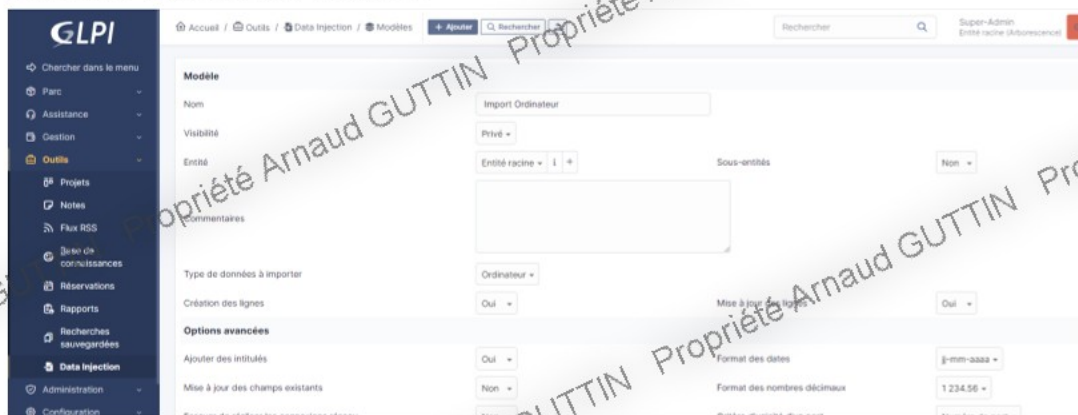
GLPI

Chercher dans le menu
Parc
Assistance
Gestion
Outils
Projets
Notes
Flux RSS
Base de connaissances
Réservations
Rapports
Recherches sauvegardées
Data Injection
Administration
Configuration

Accueil / Outils / Data Injection / Modèles
+ Ajouter
Rechercher
Rechercher
Super-Admin
Entité racine (Arborescence)

Modèle
Nom | Import Ordinateur
Visibilité | Privé
Entité | Entité racine
Sous-entités | Non
Commentaires
Type de données à importer | Ordinateur
Création des lignes | Oui
Mise à jour des lignes | Oui
Options avancées
Ajouter des intitulés | Oui
Format des dates | jj-mm-aaaa
Mise à jour des champs existants | Non
Format des nombres décimaux | 1 234.56
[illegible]

Propriété Arnaud GUTTIN
Propriété Arnaud GUTTIN
Propriété Arnaud GUTTIN
Propriété Arnaud GUTTIN